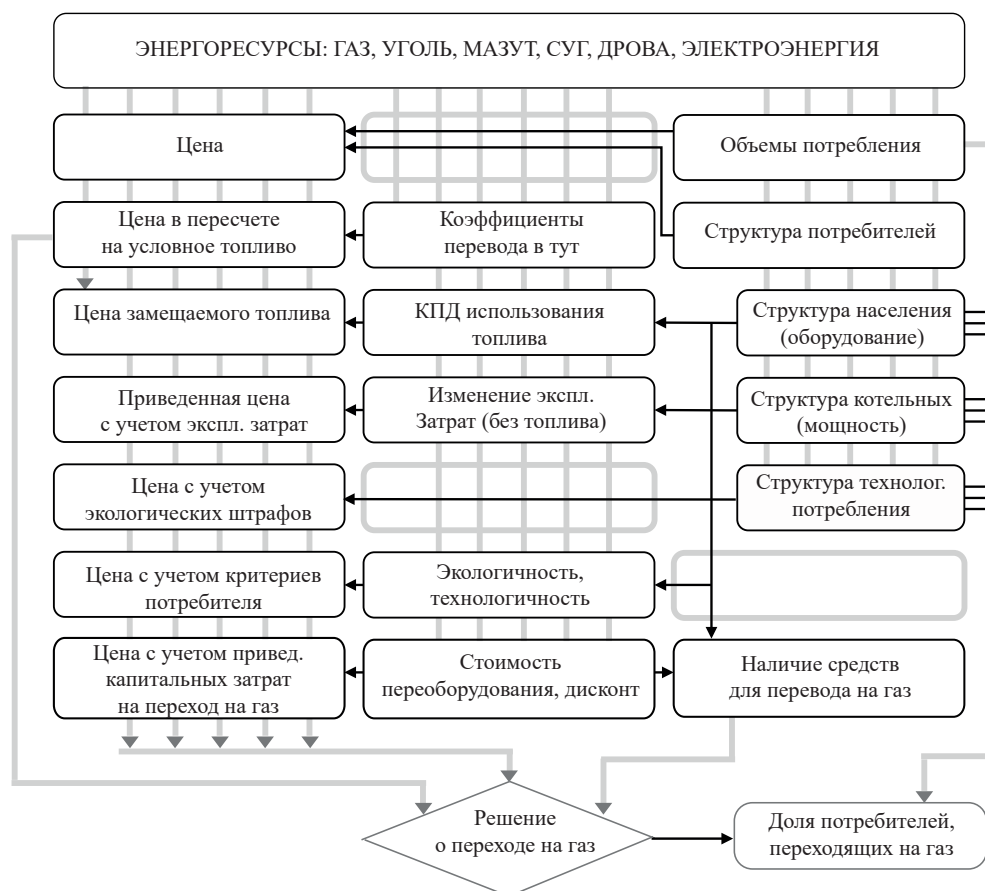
ЭНЕРГОРЕСУРСЫ: ГАЗ, УГОЛЬ, МАЗУТ, СУГ, ДРОВА, ЭЛЕКТРОЭНЕРГИЯ

Цена

Объемы потребления

Цена в пересчете на условное топливо

Коэффициенты перевода в тут

Структура потребителей

Цена замещаемого топлива

КПД использования топлива

Структура населения (оборудование)

Приведенная цена с учетом экспл. затрат

Изменение экспл. Затрат (без топлива)

Структура котельных (мощность)

Цена с учетом экологических штрафов

Структура технолог. потребления

Цена с учетом критериев потребителя

Экологичность, технологичность

Цена с учетом привед. капитальных затрат на переход на газ

Стоимость переоборудования, дисконт

Наличие средств для перевода на газ

Решение о переходе на газ

Доля потребителей, переходящих на газ